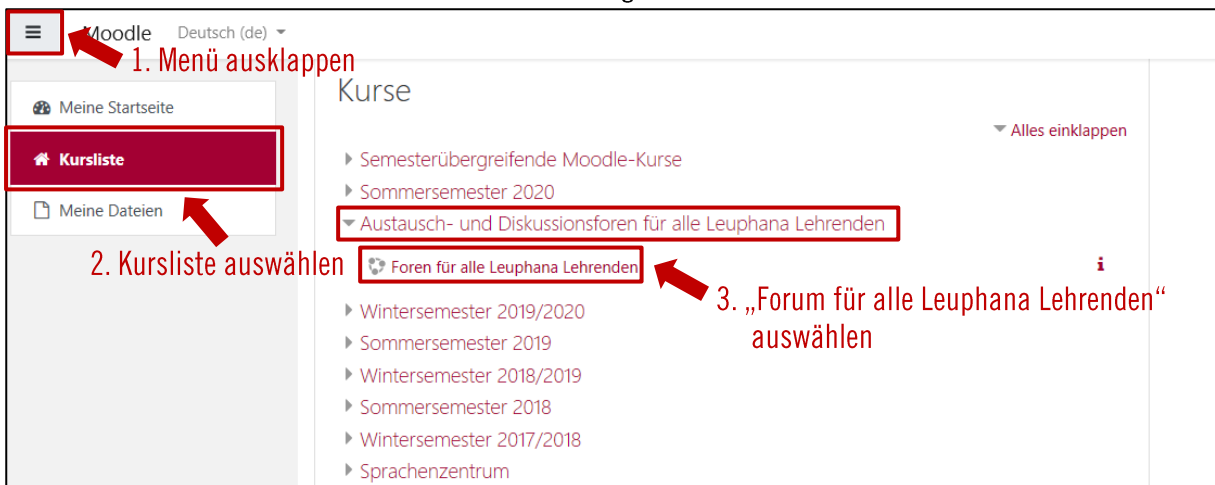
Moodle Deutsch (de)

1. Menü ausklappen

Meine Startseite

Kursliste

Meine Dateien

2. Kursliste auswählen

Kurse

Alles einklappen

Semesterübergreifende Moodle-Kurse

Sommersemester 2020

Austausch- und Diskussionsforen für alle Leuphana Lehrenden

Foren für alle Leuphana Lehrenden

3. „Forum für alle Leuphana Lehrenden“ auswählen

Wintersemester 2019/2020

Sommersemester 2019

Wintersemester 2018/2019

Sommersemester 2018

Wintersemester 2017/2018

Sprachenzentrum